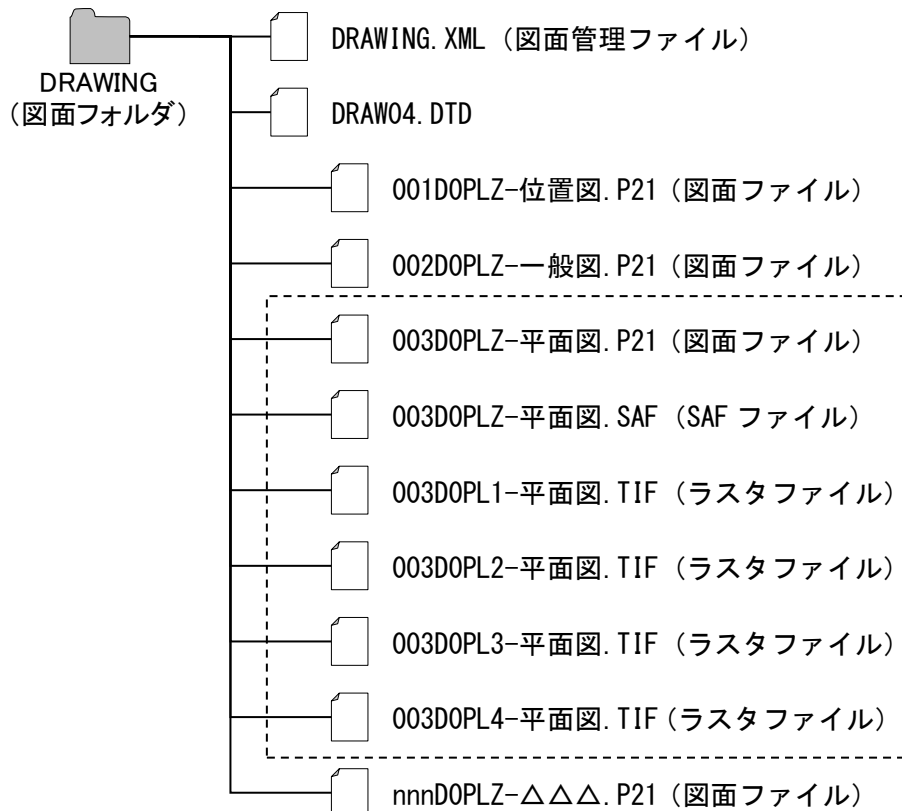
DRAWING
（図面フォルダ）

DRAWING.XML（図面管理ファイル）

DRAW04.DTD

001D0PLZ-位置図.P21（図面ファイル）

002D0PLZ-一般図.P21（図面ファイル）

003D0PLZ-平面図.P21（図面ファイル）

003D0PLZ-平面図.SAF（SAF ファイル）

003D0PL1-平面図.TIF（ラスタファイル）

003D0PL2-平面図.TIF（ラスタファイル）

003D0PL3-平面図.TIF（ラスタファイル）

003D0PL4-平面図.TIF（ラスタファイル）

nnnD0PLZ-△△△.P21（図面ファイル）